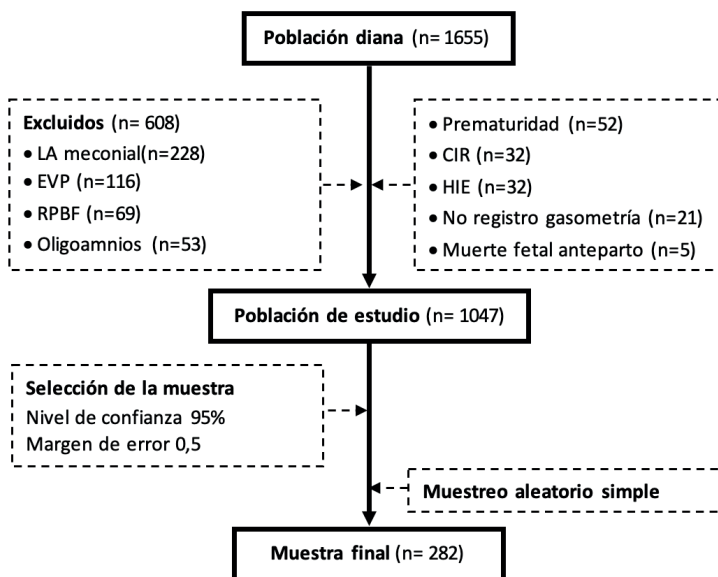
**Población diana** (n= 1655)

**Excluidos** (n= 608)
• LA meconial(n=228)
• EVP (n=116)
• RPBF (n=69)
• Oligoamnios (n=53)

• Prematuridad (n=52)
• CIR (n=32)
• HIE (n=32)
• No registro gasometría (n=21)
• Muerte fetal anteparto (n=5)

**Población de estudio** (n= 1047)

**Selección de la muestra**
Nivel de confianza 95%
Margen de error 0,5

**Muestreo aleatorio simple**

**Muestra final** (n= 282)